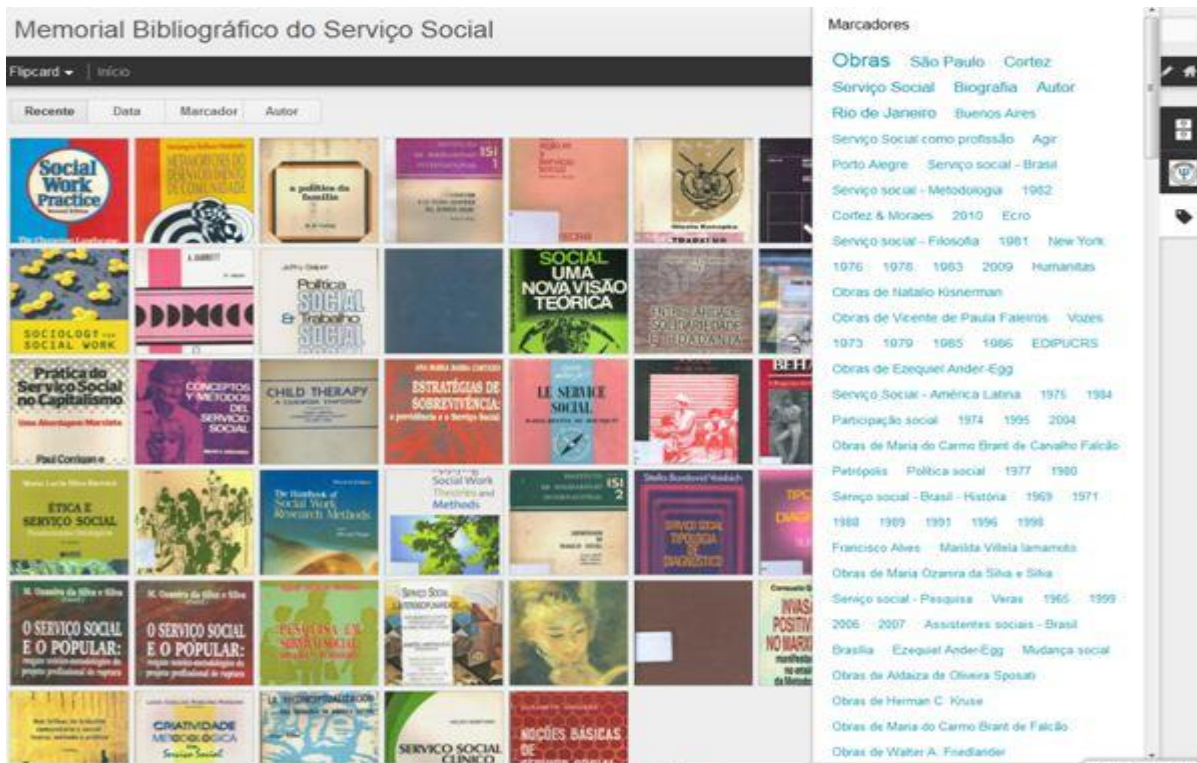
Memorial Bibliográfico do Serviço Social

Flipcard ▾ | Início

Recente Data Marcador Autor

Social Work Practice

a política da família

ISI 1

SOCIAL UMA NOVA VISÃO TEÓRICA

Política SOCIAL & Trabalho SOCIAL

SOCIOLOGY SOCIAL WORK

Prática do Serviço Social no Capitalismo

Uma Abordagem Marxista

Paul Corrigan

CONCEPTOS Y METODOS DEL SERVICIO SOCIAL

CHILD THERAPY

ESTRATÉGIAS DE SOBREVIVÊNCIA:

LE SERVICE SOCIAL

ÉTICA E SERVIÇO SOCIAL

The Handbook of Social Work Research Methods

Social Work Theories and Methods

ISI 2

SERVIÇO SOCIAL TIPOLOGIA DE DIAGNÓSTICO

O SERVIÇO SOCIAL E O POPULAR:

O SERVIÇO SOCIAL E O POPULAR:

PESQUISA EM SERVIÇO SOCIAL

CRIATIVIDADE METODOLÓGICA em Serviço Social

SERVIÇO SOCIAL CLÍNICO

NOÇÕES BÁSICAS DE

Marcadores

Obras São Paulo Cortez Serviço Social Biografia Autor Rio de Janeiro Buenos Aires Serviço Social como profissão Agir Porto Alegre Serviço social - Brasil Serviço social - Metodologia 1982 Cortez & Moraes 2010 Ecro Serviço social - Filosofia 1981 New York 1976 1978 1983 2009 Humanitas Obras de Natalio Kisnerman Obras de Vicente de Paula Faleiros Vozes 1973 1979 1985 1986 EDIPUCRS Obras de Ezequiel Ander-Egg Serviço Social - América Latina 1975 1984 Participação social 1974 1995 2004 Obras de Maria do Carmo Brant de Carvalho Falcão Petrópolis Política social 1977 1980 Serviço social - Brasil - História 1969 1971 1988 1989 1991 1996 1998 Francisco Alves Marilda Villela Iamamoto Obras de Maria Ozanira da Silva e Silva Serviço social - Pesquisa Veras 1965 1999 2006 2007 Assistentes sociais - Brasil Brasília Ezequiel Ander-Egg Mudança social Obras de Aldaíza de Oliveira Sposati Obras de Herman C. Kruse Obras de Maria do Carmo Brant de Falcão Obras de Walter A. Friedlander